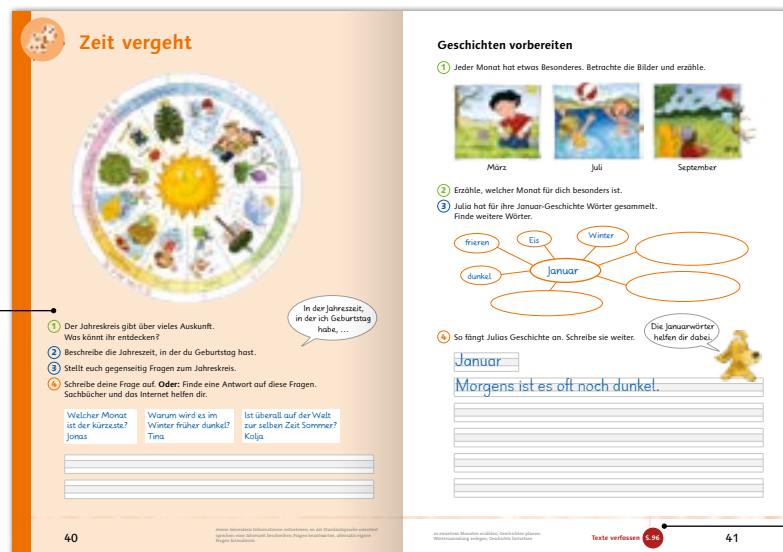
Zeit vergeht

In der Jahreszeit, in der ich Geburtstag habe, …

1 Der Jahreskreis gibt über vieles Auskunft. Was könnt ihr entdecken?

2 Beschreibe die Jahreszeit, in der du Geburtstag hast.

3 Stellt euch gegenseitig Fragen zum Jahreskreis.

4 Schreibe deine Frage auf. Oder: Finde eine Antwort auf diese Fragen. Sachbücher und das Internet helfen dir.

Welcher Monat ist der kürzeste? Jonas

Warum wird es im Winter früher dunkel? Tina

Ist überall auf der Welt zur selben Zeit Sommer? Kolja

40

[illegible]

Geschichten vorbereiten

1 Jeder Monat hat etwas Besonderes. Betrachte die Bilder und erzähle.

März

Juli

September

2 Erzähle, welcher Monat für dich besonders ist.

3 Julia hat für ihre Januar-Geschichte Wörter gesammelt. Finde weitere Wörter.

frieren

Eis

Winter

Januar

dunkel

4 So fängt Julias Geschichte an. Schreibe sie weiter.

Die Januarwörter helfen dir dabei.

Januar

Morgens ist es oft noch dunkel.

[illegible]

Texte verfassen S.96

41